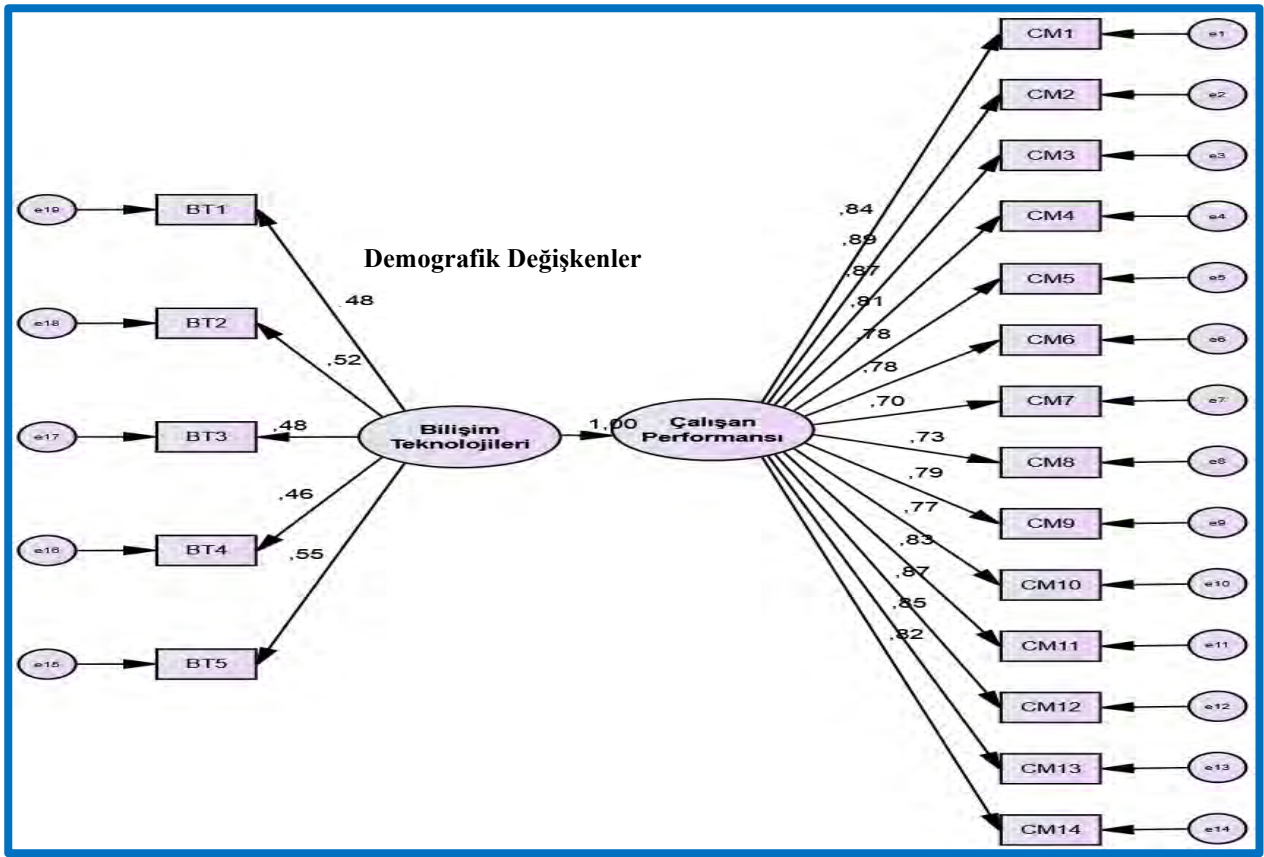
e19
BT1
e18
BT2
e17
BT3
e16
BT4
e15
BT5

Demografik Değişkenler

,48
,52
,48
,46
,55

Bilişim Teknolojileri

1,00

Çalışan Performansı

,84
,89
,87
,81
,78
,78
,70
,73
,79
,77
,83
,87
,85
,82

CM1
CM2
CM3
CM4
CM5
CM6
CM7
CM8
CM9
CM10
CM11
CM12
CM13
CM14

e1
e2
e3
e4
e5
e6
e7
e8
e9
e10
e11
e12
e13
e14